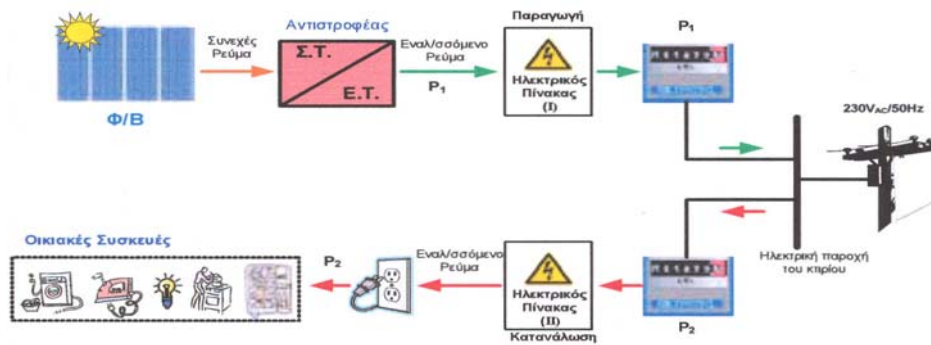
Φ/Β

Συνεχές Ρεύμα

Αντιστροφέας

Σ.Τ.

Ε.Τ.

Εναλ/σσόμενο Ρεύμα

$P_1$

Παραγωγή

Ηλεκτρικός Πίνακας (Ι)

$P_1$

$230V_{AC}/50Hz$

Ηλεκτρική παροχή του κτιρίου

Οικιακές Συσκευές

$P_2$

Εναλ/σσόμενο Ρεύμα

Ηλεκτρικός Πίνακας (ΙΙ)

Κατανάλωση

$P_2$